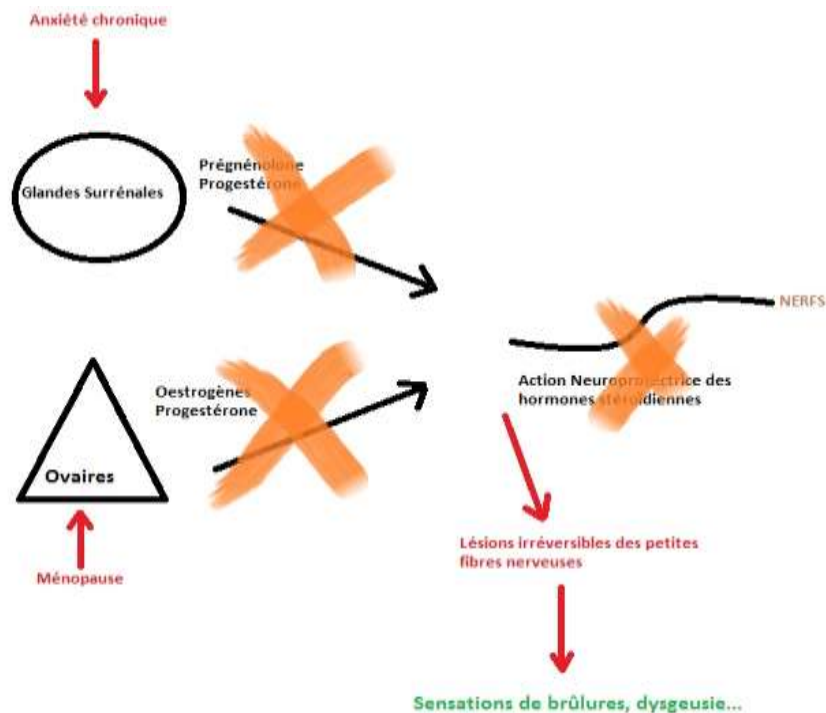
Anxiété chronique

Glandes Surrénales

Prégnénolone
Progestérone

NERFS

Oestrogènes
Progestérone

Action Neuroprotectrice des hormones stéroïdiennes

Ovaires

Ménopause

Lésions irréversibles des petites fibres nerveuses

Sensations de brûlures, dysgeusie...